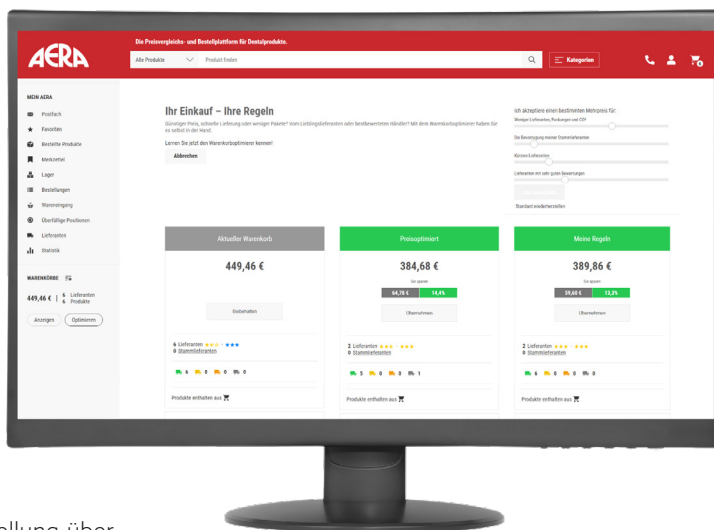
AERA

Die Preisvergleichs- und Bestellplattform für Dentalprodukte.

Alle Produkte
Produkt finden
Kategorien

MEIN AERA
Postfach
Favoriten
Bestellte Produkte
Merkzettel
Lager
Bestellungen
Wareneingang
Überfällige Positionen
Lieferanten
Statistik

WARENKÖRBE
449,46 € | 6 Lieferanten 6 Produkte
Anzeigen
Optimieren

Ihr Einkauf – Ihre Regeln
Günstiger Preis, schnelle Lieferung oder weniger Pakete? Vom Lieblingslieferanten oder bestbewertetem Händler? Mit dem Warenkorboptimierer haben Sie es selbst in der Hand.
Lernen Sie jetzt den Warenkorboptimierer kennen!
Abbrechen

Ich akzeptiere einen bestimmten Mehrpreis für:
Weniger Lieferanten, Packungen und CO²
Die Bevorzugung meiner Stammlieferanten
Kürzere Lieferzeiten
Lieferanten mit sehr guten Bewertungen
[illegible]
Standard wiederherstellen

Aktueller Warenkorb
449,46 €
Beibehalten
6 Lieferanten
0 Stammlieferanten
6 0 0 0
Produkte enthalten aus

Preisoptimiert
384,68 €
Sie sparen:
64,78 € 14,4%
Übernehmen
2 Lieferanten
0 Stammlieferanten
5 0 0 1
Produkte enthalten aus

Meine Regeln
389,86 €
Sie sparen:
59,60 € 13,2%
Übernehmen
2 Lieferanten
0 Stammlieferanten
6 0 0 0
Produkte enthalten aus

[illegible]llung über